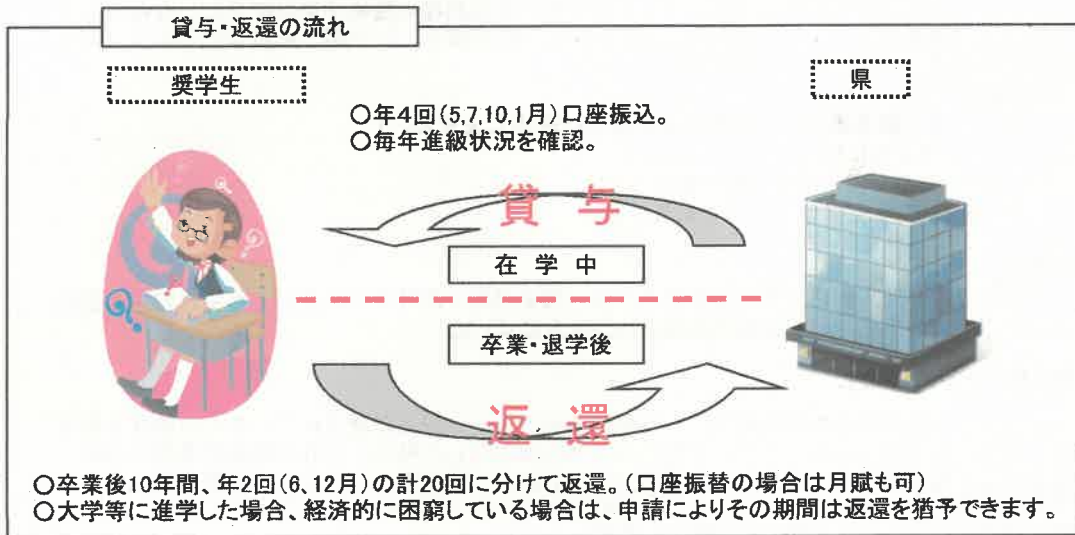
貸与・返還の流れ

奨学生

県

○年4回（5,7,10,1月）口座振込。
○毎年進級状況を確認。

貸与

在学中

卒業・退学後

返還

○卒業後10年間、年2回（6、12月）の計20回に分けて返還。（口座振替の場合は月賦も可）
○大学等に進学した場合、経済的に困窮している場合は、申請によりその期間は返還を猶予できます。